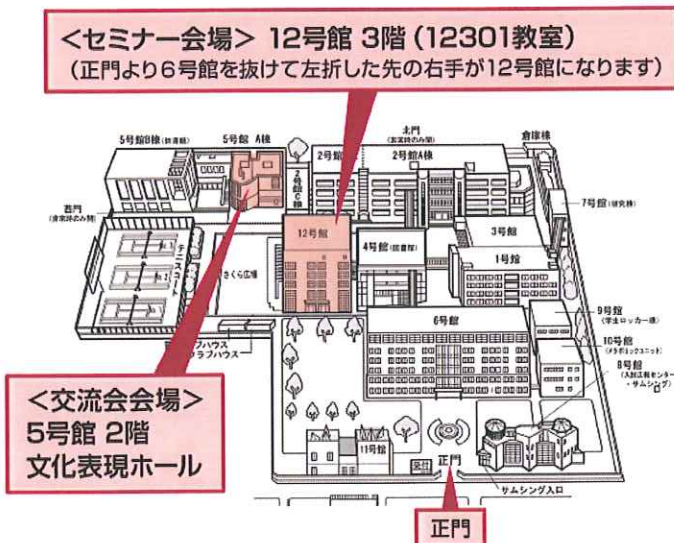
<セミナー会場> 12号館 3階 (12301教室)
(正門より6号館を抜けて左折した先の右手が12号館になります)

5号館B棟
5号館 A棟
北門
2号館
2号館A棟
倉庫棟
2号館C棟
7号館
西門
テニスコート
12号館
4号館
3号館
1号館
さくら広場
クラブハウス
6号館
9号館
10号館
8号館
11号館
受付
正門
サムシング入口

<交流会会場>
5号館 2階
文化表現ホール

正門